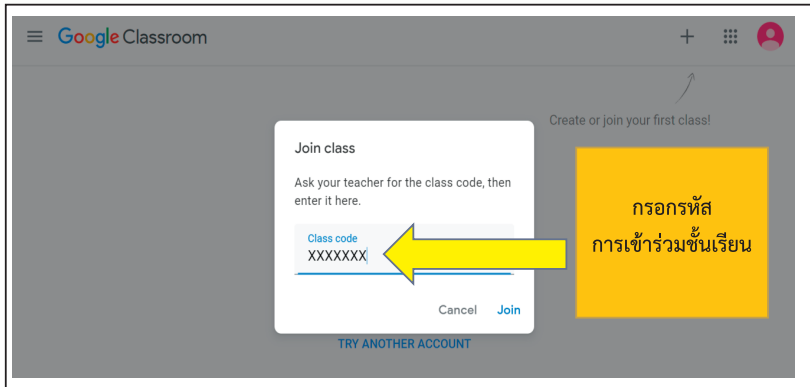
Google Classroom

Create or join your first class!

Join class

Ask your teacher for the class code, then enter it here.

Class code
XXXXXXX

Cancel Join

TRY ANOTHER ACCOUNT

กรอกรหัส
การเข้าร่วมชั้นเรียน